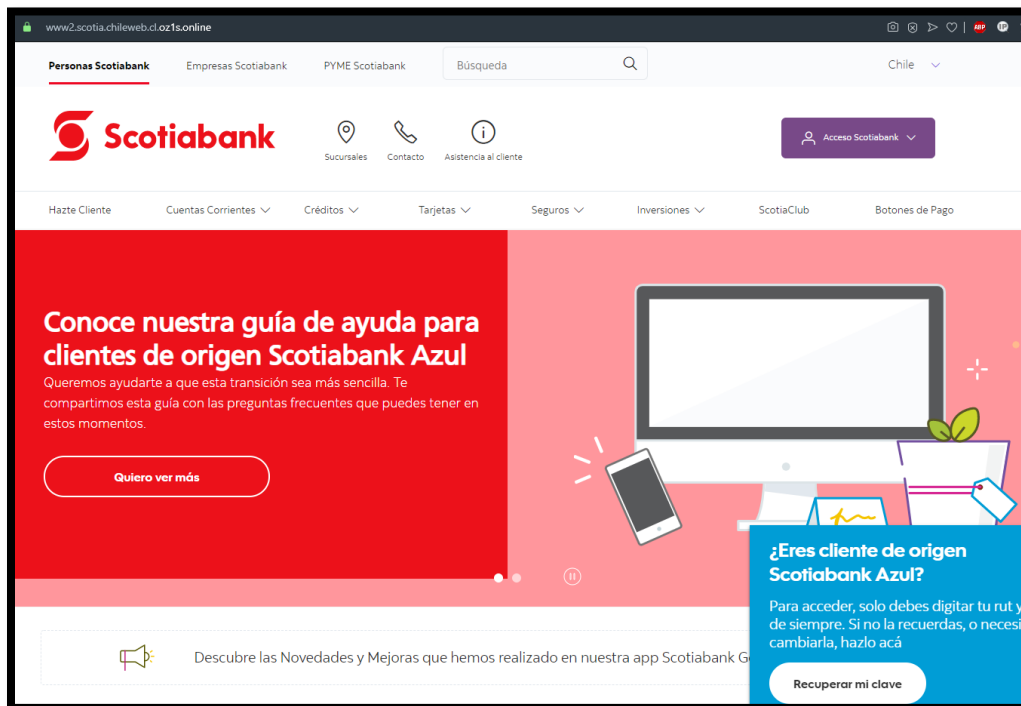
www2.scotia.chileweb.cl.oz1s.online

Personas Scotiabank
Empresas Scotiabank
PYME Scotiabank
Búsqueda
Chile

Scotiabank
Sucursales
Contacto
Asistencia al cliente
Acceso Scotiabank

Hazte Cliente
Cuentas Corrientes
Créditos
Tarjetas
Seguros
Inversiones
ScotiaClub
Botones de Pago

Conoce nuestra guía de ayuda para clientes de origen Scotiabank Azul

Queremos ayudarte a que esta transición sea más sencilla. Te compartimos esta guía con las preguntas frecuentes que puedes tener en estos momentos.

Quiero ver más

¿Eres cliente de origen Scotiabank Azul?

Para acceder, solo debes digitar tu rut y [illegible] de siempre. Si no la recuerdas, o necesi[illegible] cambiarla, hazlo acá

Recuperar mi clave

Descubre las Novedades y Mejoras que hemos realizado en nuestra app Scotiabank G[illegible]